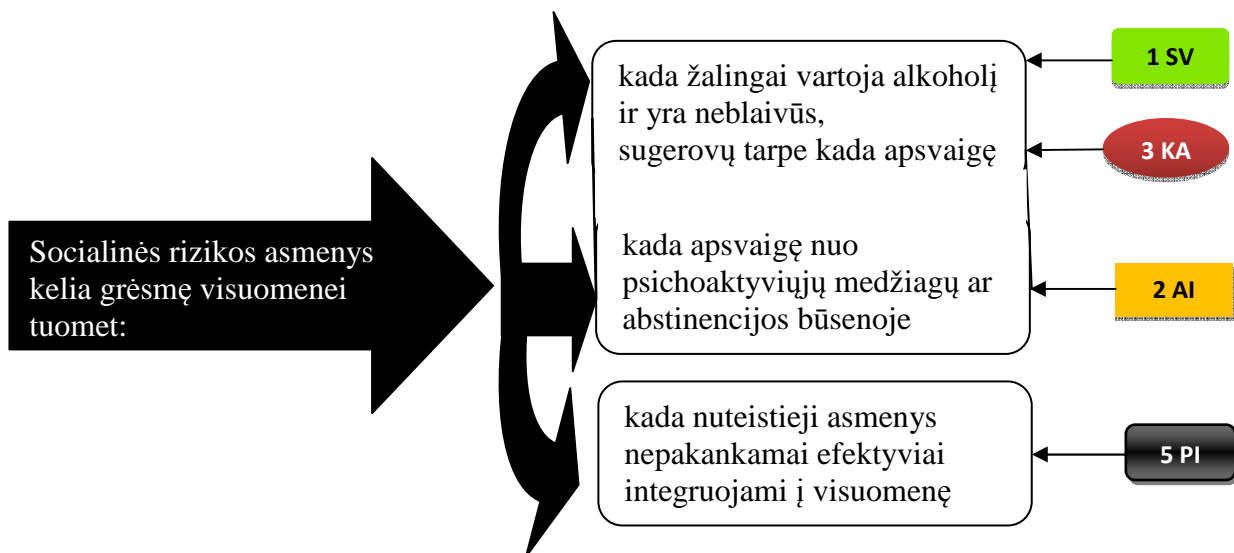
Socialinės rizikos asmenys kelia grėsmę visuomenei tuomet:

kada žalingai vartoja alkoholį ir yra neblaivūs, sugerovų tarpe kada apsvaigę

1 SV

3 KA

kada apsvaigę nuo psichoaktyviųjų medžiagų ar abstinencijos būsenoje

2 AI

kada nuteistieji asmenys nepakankamai efektyviai integruojami į visuomenę

5 PI